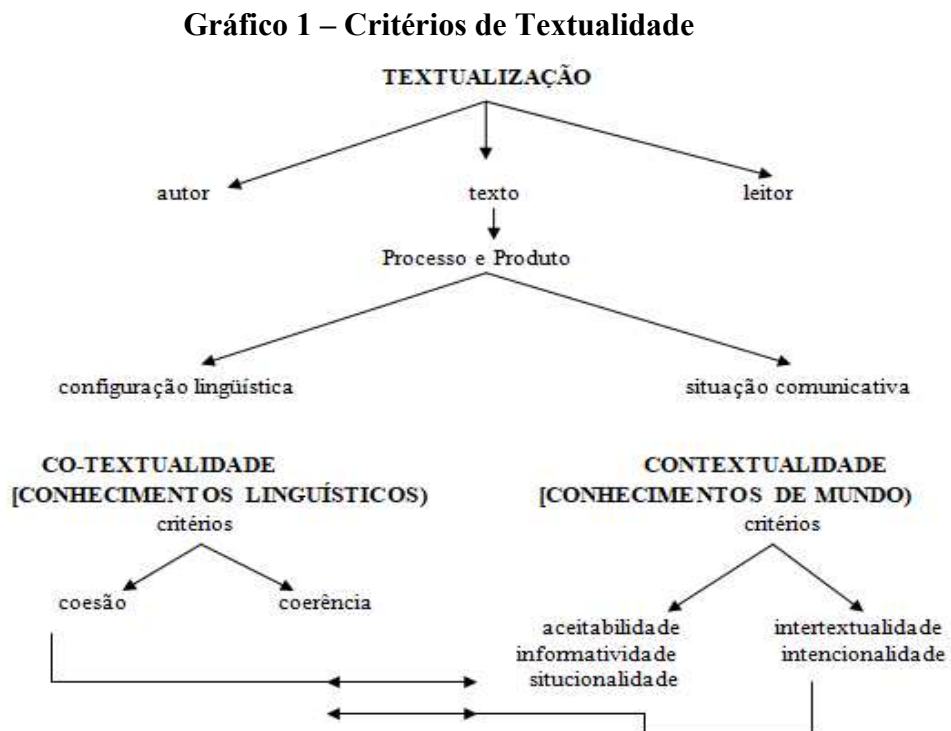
**Gráfico 1 – Critérios de Textualidade**

TEXTUALIZAÇÃO

autor

texto

leitor

Processo e Produto

configuração lingüística

situação comunicativa

CO-TEXTUALIDADE [CONHECIMENTOS LINGUÍSTICOS)

critérios

coesão

coerência

CONTEXTUALIDADE [CONHECIMENTOS DE MUNDO)

critérios

aceitabilidade
informatividade
situcionalidade

intertextualidade
intencionalidade